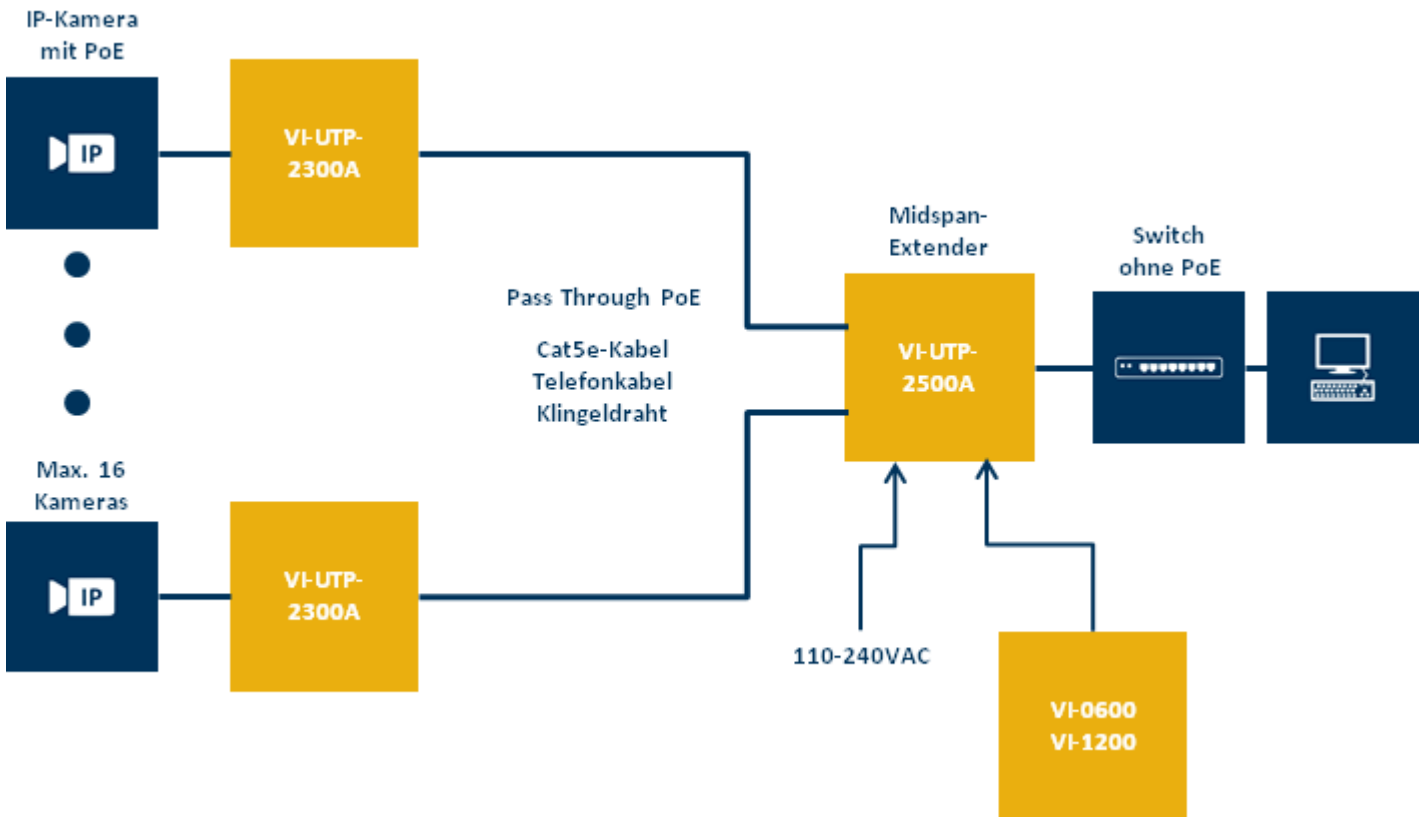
IP-Kamera mit PoE

IP

VI-UTP-2300A

Max. 16 Kameras

IP

VI-UTP-2300A

Pass Through PoE

Cat5e-Kabel
Telefonkabel
Klingeldraht

Midspan-Extender

VI-UTP-2500A

Switch ohne PoE

110-240VAC

VI-0600
VI-1200